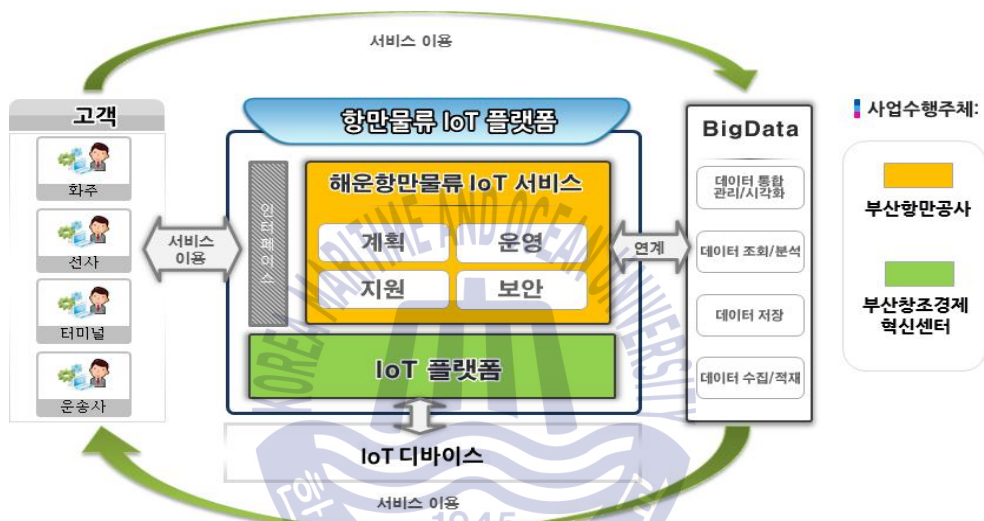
서비스 이용

고객

화주

선사

터미널

운송사

서비스 이용

항만물류 IoT 플랫폼

인터페이스

해운항만물류 IoT 서비스

계획

운영

지원

보안

IoT 플랫폼

IoT 디바이스

연계

BigData

데이터 통합 관리/시각화

데이터 조회/분석

데이터 저장

데이터 수집/적재

사업수행주체:

부산항만공사

부산창조경제 혁신센터

서비스 이용

KOREA MARITIME AND OCEAN UNIVERSITY

1945